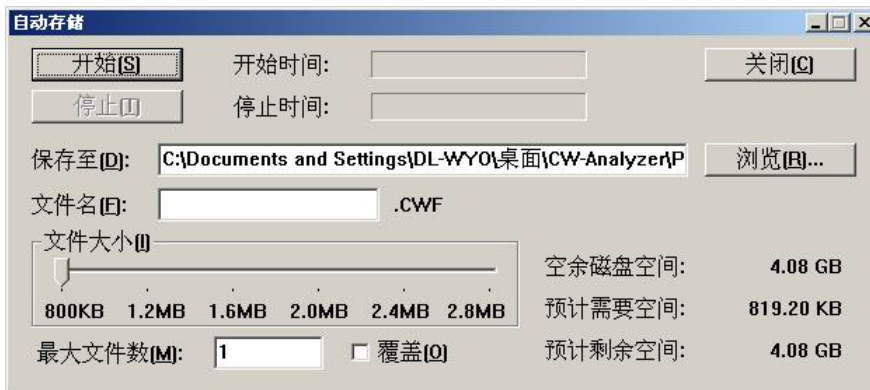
自动存储

开始(S)

开始时间:

关闭(C)

停止(T)

停止时间:

保存至(D): C:\Documents and Settings\DL-WYO\桌面\CW-Analyzer\P

浏览(R)...

文件名(F): .CWF

文件大小(I)

800KB 1.2MB 1.6MB 2.0MB 2.4MB 2.8MB

空余磁盘空间: 4.08 GB

预计需要空间: 819.20 KB

最大文件数(M): 1

覆盖(O)

预计剩余空间: 4.08 GB